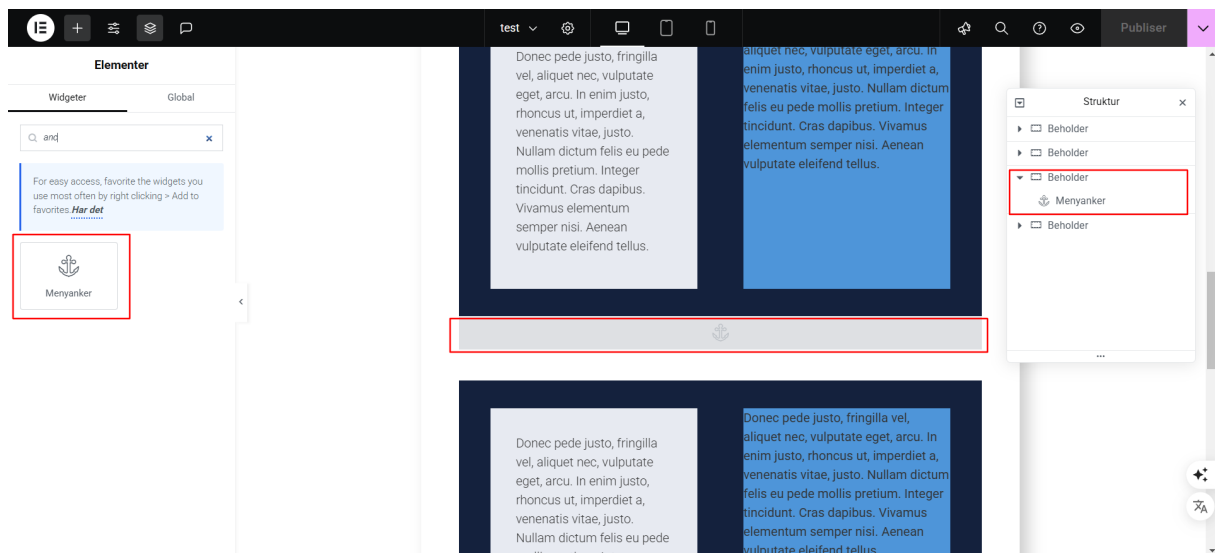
test

Publiser

Elementer

Widgeter | Global

and

For easy access, favorite the widgets you use most often by right clicking > Add to favorites. Har det

Menyanker

Donec pede justo, fringilla vel, aliquet nec, vulputate eget, arcu. In enim justo, rhoncus ut, imperdiet a, venenatis vitae, justo. Nullam dictum felis eu pede mollis pretium. Integer tincidunt. Cras dapibus. Vivamus elementum semper nisi. Aenean vulputate eleifend tellus.

aliquet nec, vulputate eget, arcu. In enim justo, rhoncus ut, imperdiet a, venenatis vitae, justo. Nullam dictum felis eu pede mollis pretium. Integer tincidunt. Cras dapibus. Vivamus elementum semper nisi. Aenean vulputate eleifend tellus.

Struktur

Beholder
Beholder
Beholder
Menyanker
Beholder

...

Donec pede justo, fringilla vel, aliquet nec, vulputate eget, arcu. In enim justo, rhoncus ut, imperdiet a, venenatis vitae, justo. Nullam dictum felis eu pede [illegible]

Donec pede justo, fringilla vel, aliquet nec, vulputate eget, arcu. In enim justo, rhoncus ut, imperdiet a, venenatis vitae, justo. Nullam dictum felis eu pede mollis pretium. Integer tincidunt. Cras dapibus. Vivamus elementum semper nisi. Aenean vulputate eleifend tellus.